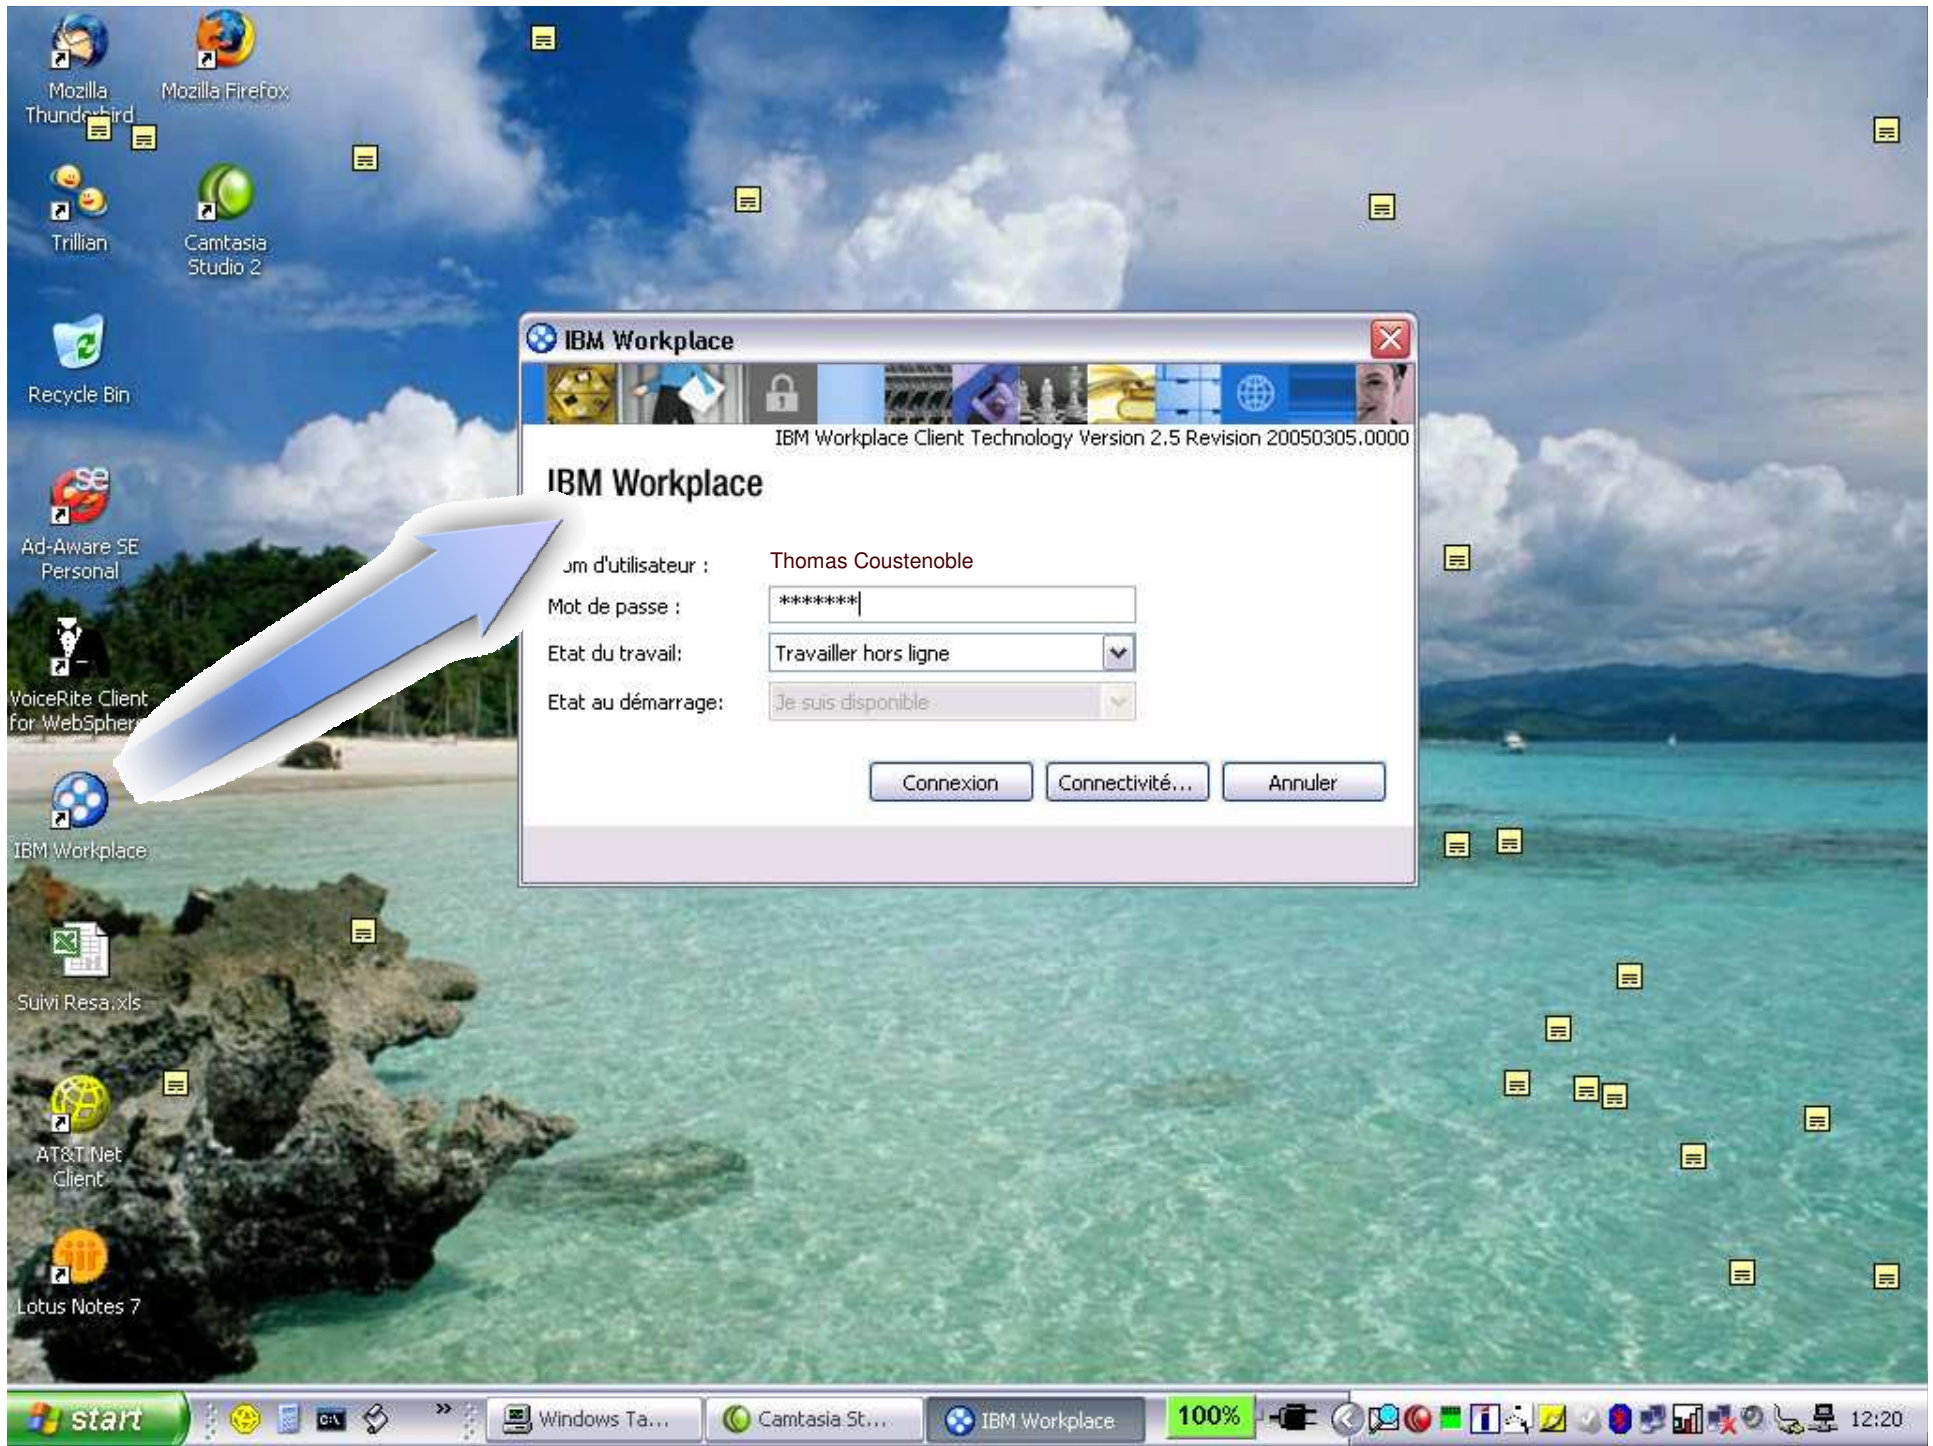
Mozilla Thunderbird

Mozilla Firefox

Trillian

Camtasia Studio 2

Recycle Bin

Ad-Aware SE Personal

VoiceRite Client for WebSphere

IBM Workplace

Suivi Resa.xls

AT&T Net Client

Lotus Notes 7

IBM Workplace

IBM Workplace Client Technology Version 2.5 Revision 20050305.0000

IBM Workplace

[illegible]om d'utilisateur : Thomas Coustenoble

Mot de passe : *******

Etat du travail: Travailler hors ligne

Etat au démarrage: Je suis disponible

Connexion Connectivité... Annuler

start

Windows Ta...

Camtasia St...

IBM Workplace

100%

12:20